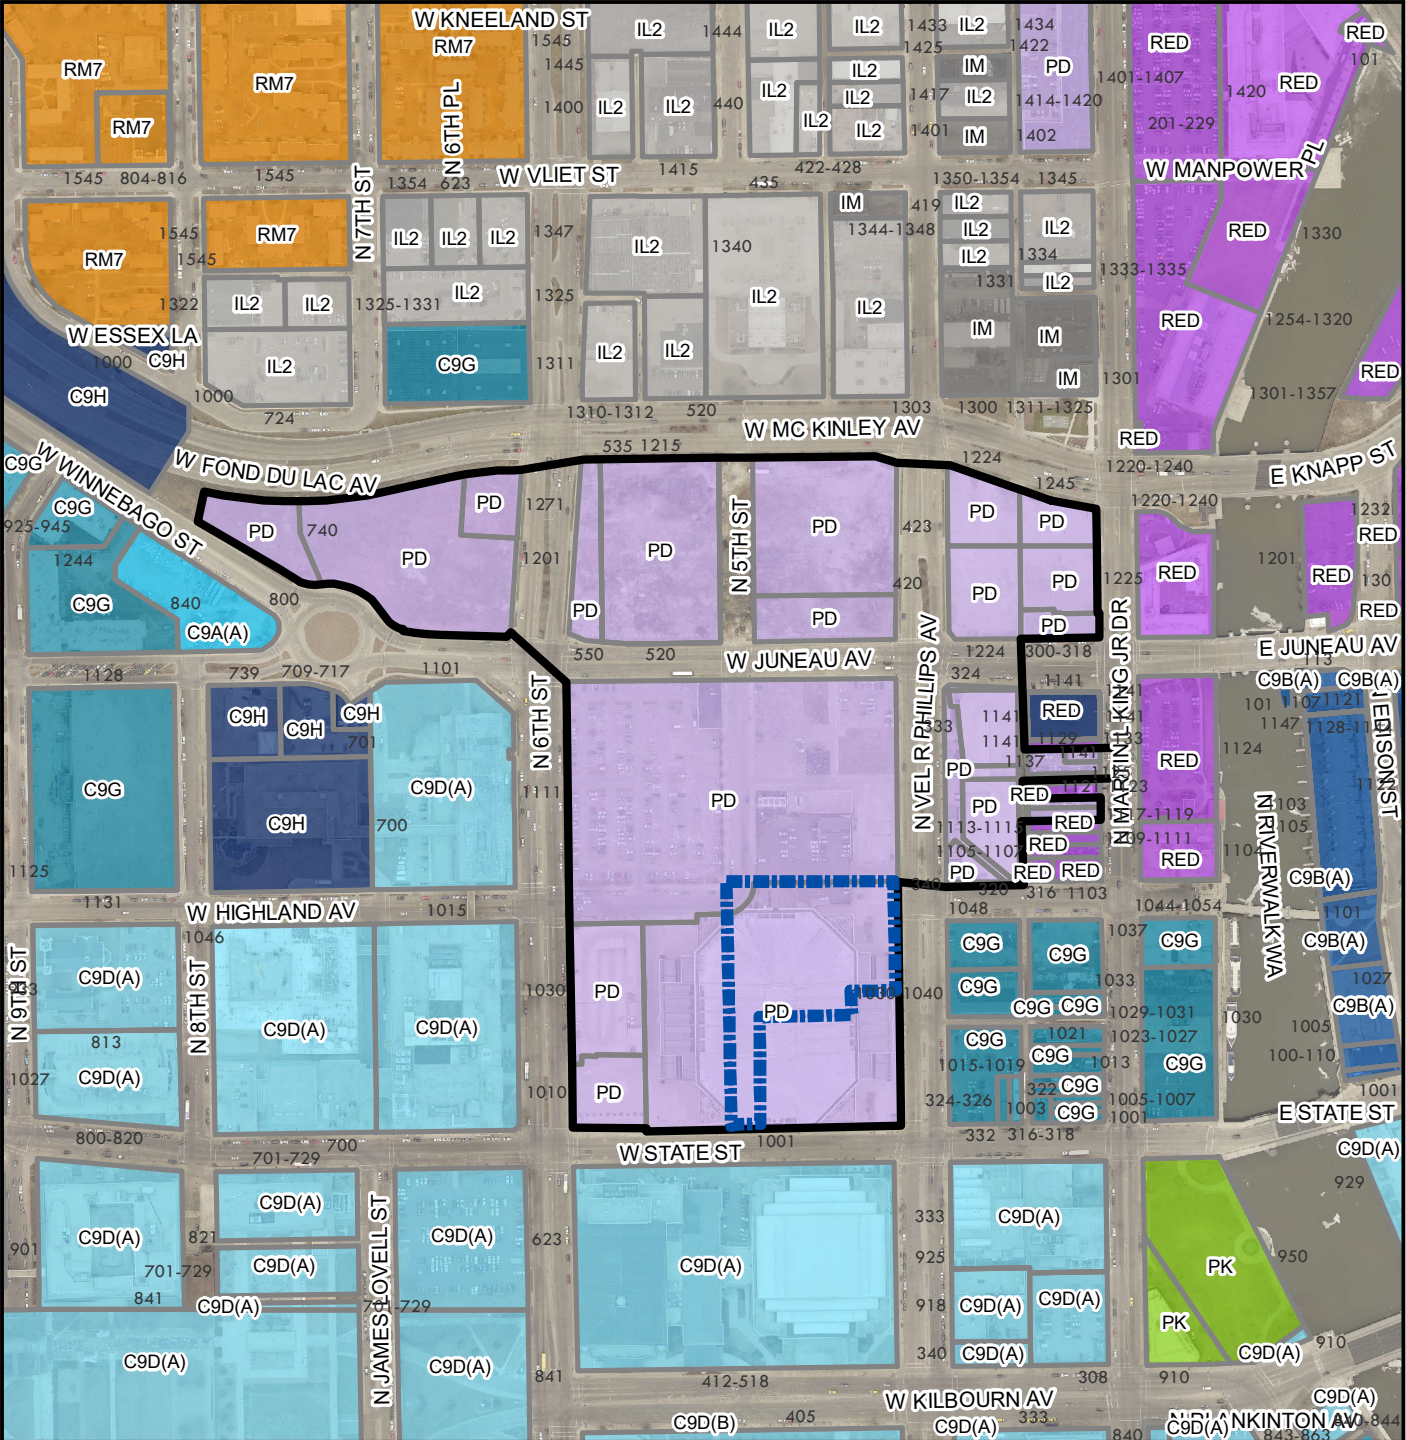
W KNEELAND ST
RM7
RM7
RM7
RM7
N 6TH PL
1545
1445
1400
IL2
IL2
1444
IL2
440
IL2
IL2
IL2
IL2
IL2
IL2
1433
1425
1417
1401
IL2
IM
IL2
IM
1434
1422
PD
1414-1420
1402
RED
1401-1407
201-229
RED
1420
RED
101
RED
W MANPOWER PL
1545
804-816
1545
1354
623
W VLIET ST
1415
435
422-428
1350-1354
1345
RM7
1545
1545
RM7
N 7TH ST
IL2
IL2
IL2
1347
IL2
1340
IM
419
1344-1348
IL2
IL2
IL2
IL2
1334
1333-1335
RED
1330
1322
IL2
IL2
1325-1331
IL2
1325
IL2
IL2
1331
IL2
RED
1254-1320
W ESSEX LA
1000
C9H
IL2
C9G
1311
IL2
IL2
IM
IM
IM
1301
RED
C9H
1000
724
1310-1312
520
1303
1300
1311-1325
1301-1357
535
1215
W MC KINLEY AV
RED
1224
1220-1240
E KNAPP ST
C9G
W WINNEBAGO ST
W FOND DU LAC AV
1245
1220-1240
PD
PD
740
PD
1271
PD
N 5TH ST
PD
423
PD
PD
1232
RED
925-945
C9G
1244
1201
420
PD
PD
1225
RED
1201
RED
130
C9G
840
800
PD
PD
PD
RED
C9A(A)
550
520
W JUNEAU AV
1224
300-318
N MARTIN L KING JR DR
E JUNEAU AV
113
739
709-717
1101
N 6TH ST
324
1141
C9B(A)
C9B(A)
1128
C9H
C9H
C9H
701
333
1141
RED
1141
101
1107
1121
N EDISON ST
1147
1128-1132
1124
C9G
C9D(A)
1111
PD
N VEL R PHILLIPS AV
PD
1137
RED
1125
C9H
700
PD
RED
1113-1117
RED
1117-1119
N RIVERWALK WA
1103
1105
1125
1105-1107
RED
1109-1111
RED
1104
1131
W HIGHLAND AV
1015
PD
340
320
RED
RED
316
1103
C9B(A)
1048
1044-1054
1101
N 9TH ST
1046
C9D(A)
N 8TH ST
C9G
C9G
1037
C9G
C9B(A)
1033
C9G
1030
PD
PD
1040
C9G
C9G
1033
1027
C9D(A)
C9D(A)
1029-1031
C9B(A)
813
1021
1023-1027
1030
1005
C9G
C9G
1015-1019
1013
C9G
100-110
1027
C9D(A)
322
C9G
1010
PD
324-326
1003
C9G
1005-1007
1001
1001
E STATE ST
800-820
700
332
316-318
C9D(A)
701-729
W STATE ST
1001
929
C9D(A)
C9D(A)
821
N JAMES LOVELL ST
C9D(A)
623
333
C9D(A)
901
701-729
C9D(A)
C9D(A)
925
PK
950
841
C9D(A)
701-729
918
C9D(A)
C9D(A)
PK
C9D(A)
C9D(A)
C9D(A)
340
C9D(A)
C9D(A)
910
841
412-518
308
910
W KILBOURN AV
C9D(A)
C9D(B)
405
C9D(A)
333
840
N PLANKINTON AV
C9D(A)
844
843-863